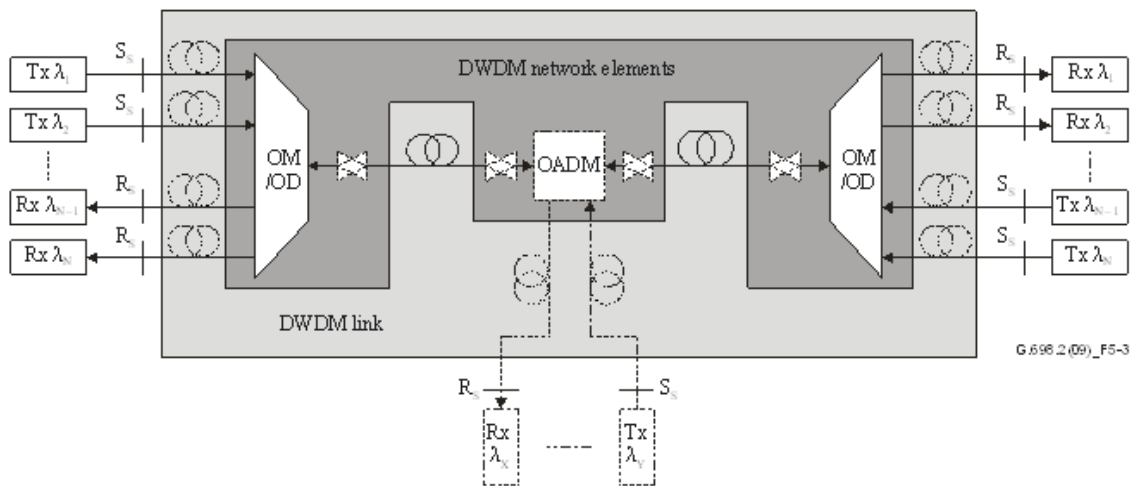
DWDM network elements

$S_S$ Tx $\lambda_1$
$S_S$ Tx $\lambda_2$
Rx $\lambda_{N-1}$ $R_S$
Rx $\lambda_N$ $R_S$

OM /OD

OADM

OM /OD

$R_S$ Rx $\lambda_1$
$R_S$ Rx $\lambda_2$
$S_S$ Tx $\lambda_{N-1}$
$S_S$ Tx $\lambda_N$

DWDM link

G.698.2(09)_F5-3

$R_S$ $S_S$

Rx $\lambda_X$

Tx $\lambda_Y$